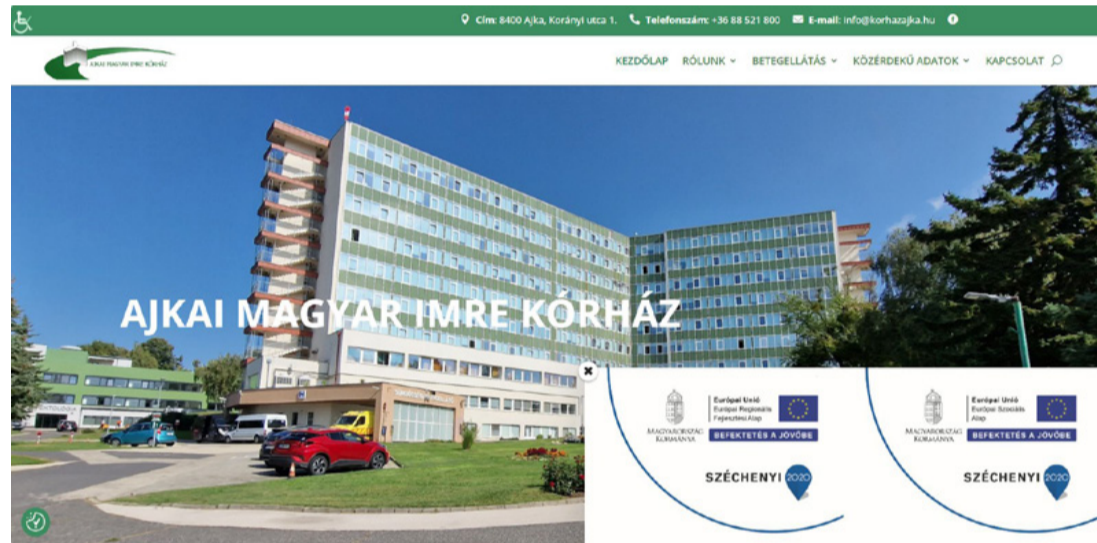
Cím: 8400 Ajka, Korányi utca 1. Telefonszám: +36 88 521 800 E-mail: info@korhazajka.hu

AJKAI MAGYAR IMRE KÓRHÁZ

KEZDŐLAP RÓLUNK BETEGELLÁTÁS KÖZÉRDEKŰ ADATOK KAPCSOLAT

AJKAI MAGYAR IMRE KÓRHÁZ

MAGYARORSZÁG KORMÁNYA

Európai Unió
Európai Regionális Fejlesztési Alap

BEFEKTETÉS A JÖVŐBE

SZÉCHENYI 2020

MAGYARORSZÁG KORMÁNYA

Európai Unió
Európai Szociális Alap

BEFEKTETÉS A JÖVŐBE

SZÉCHENYI 2020